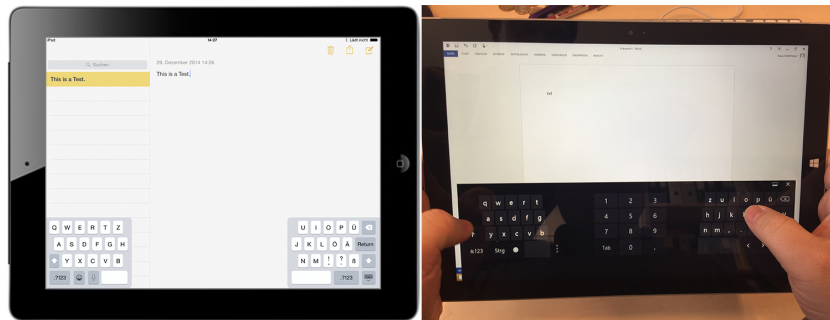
iPad 14:27 Lädt nicht

Suchen

This is a Test.

29. Dezember 2014 14:26

This is a Test.

Q W E R T Z
A S D F G H
Y X C V B
.?123

U I O P Ü
J K L Ö Ä Return
N M ! ? ß
.?123

txt

q w e r t
a s d f g
z x c v b
&123 Strg

7 8 9
4 5 6
1 2 3
Tab 0 ,

z u i o p ü
h j k l ö ä
n m , . ß
< >